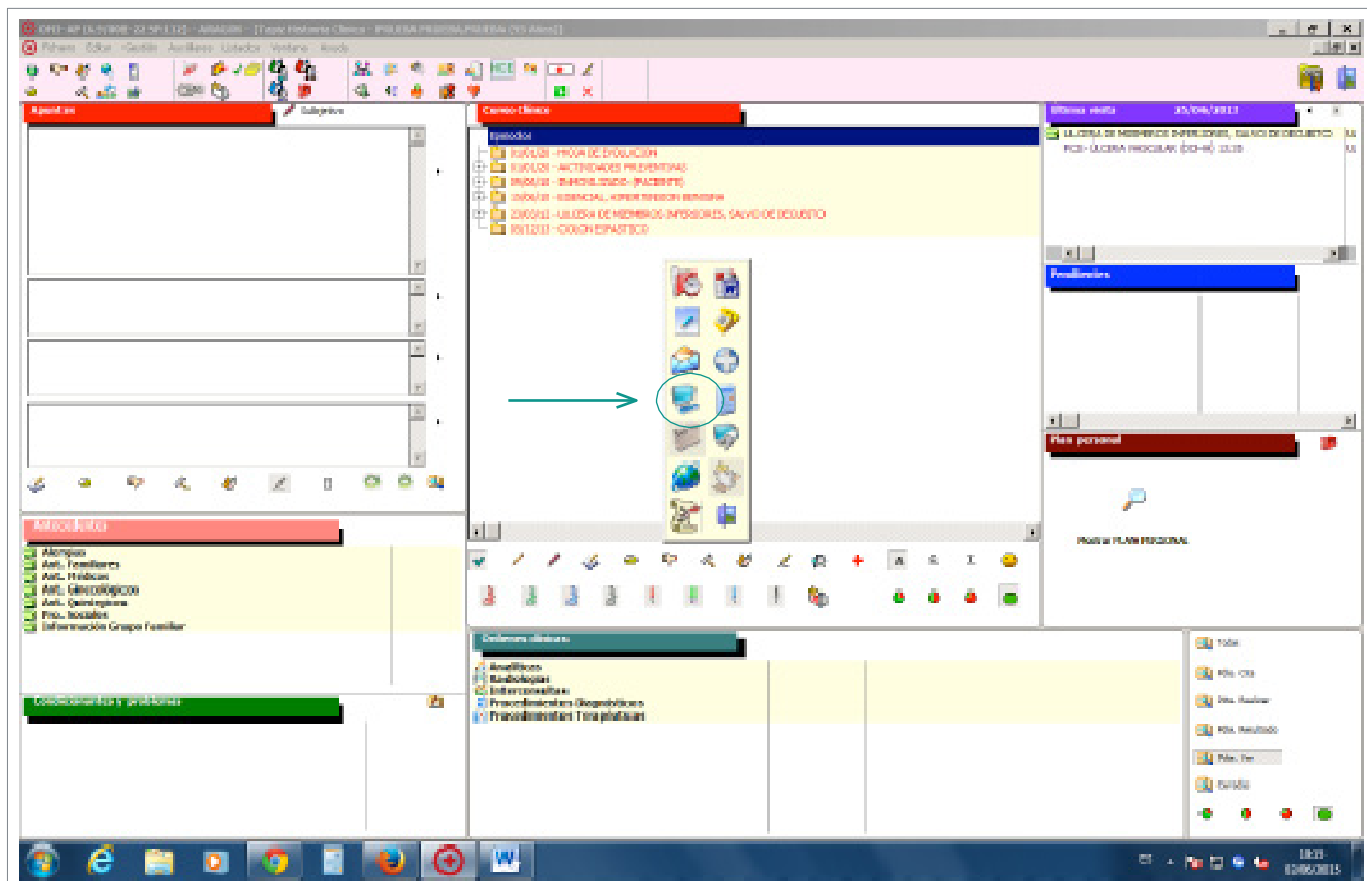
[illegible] - [Tapiz Historia Clínica - PRUEBA PRUEBA PRUEBA (95 Años)]

Fichero Editar Gestión Auxiliares Listados Ventana Ayuda

Apuntes | Subjetivo

Curso clínico

Episodios

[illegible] - HOJA DE EVOLUCIÓN
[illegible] - ACTIVIDADES PREVENTIVAS
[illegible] - INMOVILIZADO (PACIENTE)
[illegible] - ESENCIAL, HIPERTENSIÓN BENIGNA
23/03/11 - ULCERA DE MIEMBROS INFERIORES, SALVO DE DECUBITO
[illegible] - COLON ESPÁSTICO

Última visita 25/04/2013

ULCERA DE MIEMBROS INFERIORES, SALVO DE DECUBITO
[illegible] ULCERA VASCULAR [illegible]

Problemas

Plan personal

Mostrar PLAN PERSONAL

Antecedentes

Alergias
Ant. Familiares
Ant. Médicos
Ant. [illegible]
Ant. Quirúrgicos
Fac. Sociales
Información Grupo Familiar

Condicionamientos y problemas

Órdenes clínicas

Analíticos
Radiologías
Interconsultas
Procedimientos Diagnósticos
Procedimientos Terapéuticos

Todas
Pdte. Cita
Pdte. Realizar
Pdte. Resultado
Pdte. Ver
Revisión

A S I

18:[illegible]
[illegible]/06/2015